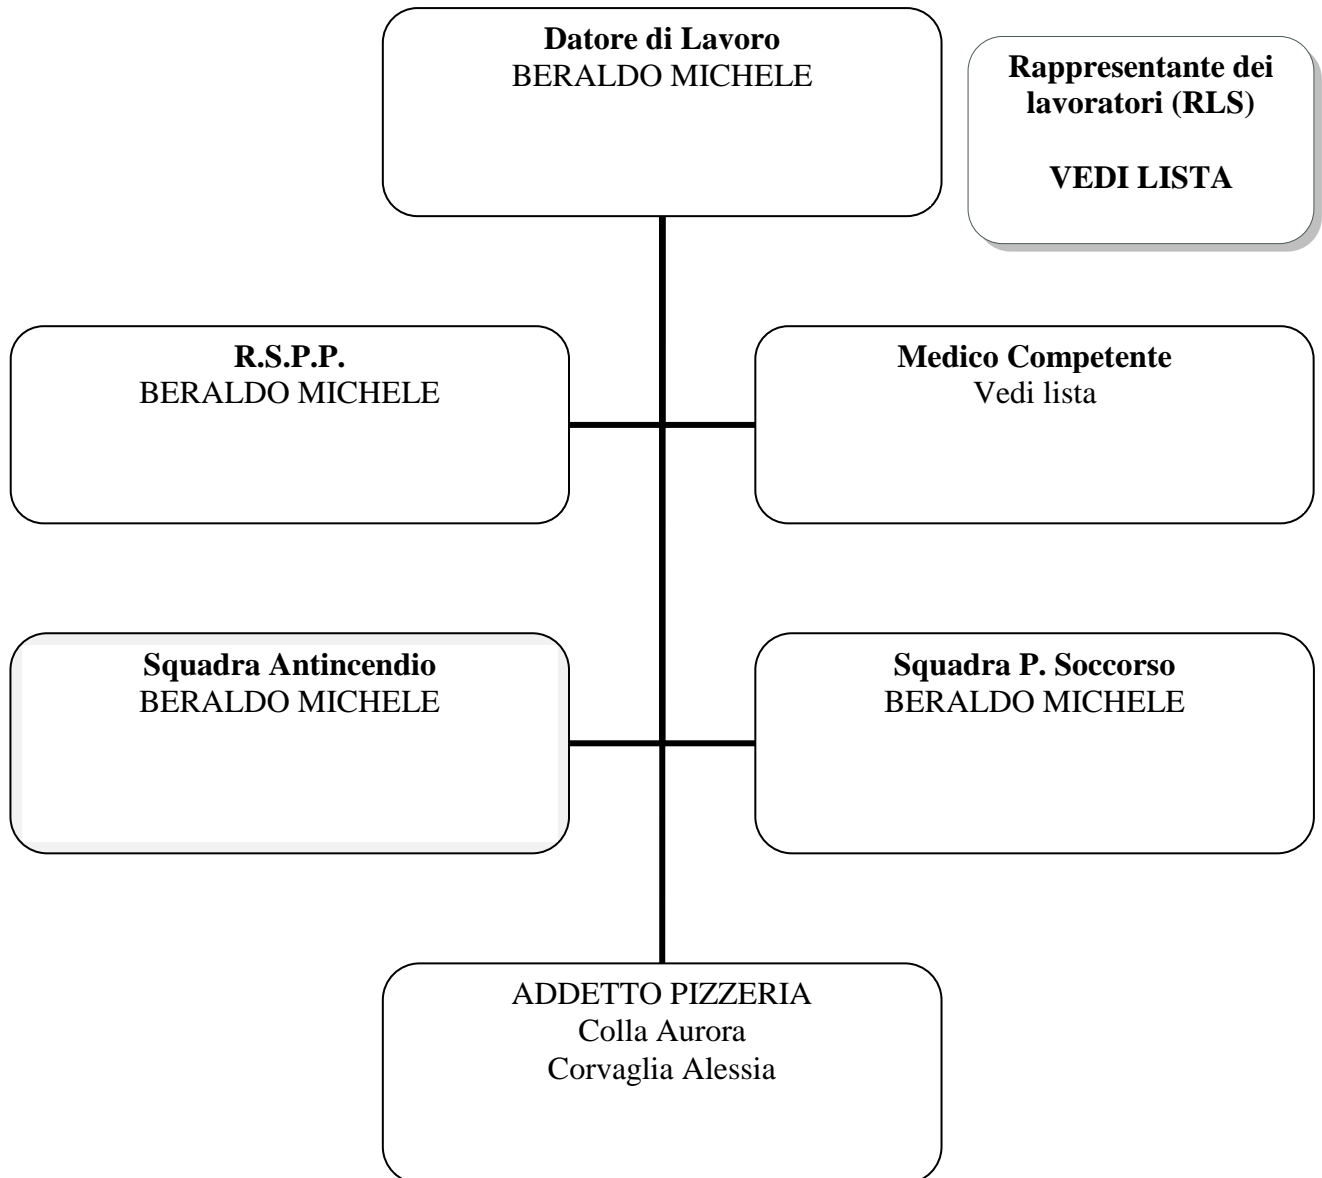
**Datore di Lavoro**
BERALDO MICHELE

**Rappresentante dei lavoratori (RLS)**

**VEDI LISTA**

**R.S.P.P.**
BERALDO MICHELE

**Medico Competente**
Vedi lista

**Squadra Antincendio**
BERALDO MICHELE

**Squadra P. Soccorso**
BERALDO MICHELE

ADDETTO PIZZERIA
Colla Aurora
Corvaglia Alessia